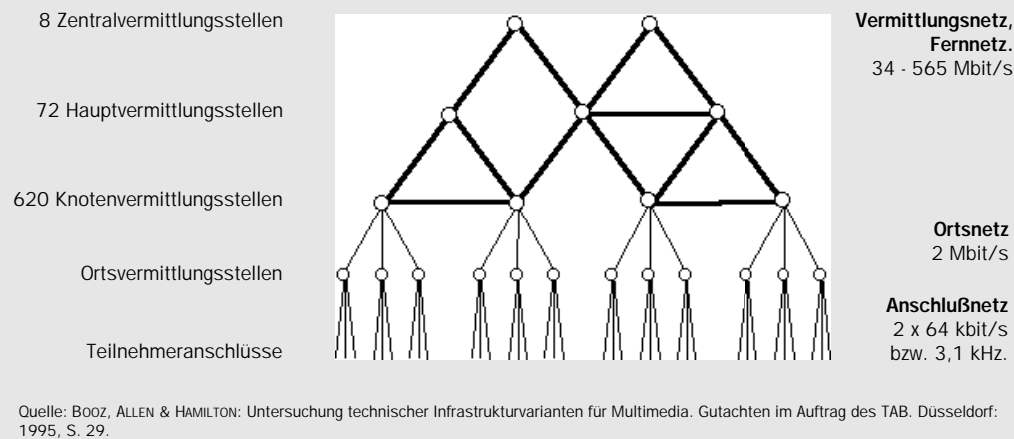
8 Zentralvermittlungsstellen

72 Hauptvermittlungsstellen

620 Knotenvermittlungsstellen

Ortsvermittlungsstellen

Teilnehmeranschlüsse

**Vermittlungsnetz, Fernnetz.**
34 - 565 Mbit/s

**Ortsnetz**
2 Mbit/s

**Anschlußnetz**
2 x 64 kbit/s bzw. 3,1 kHz.

Quelle: BOOZ, ALLEN & HAMILTON: Untersuchung technischer Infrastrukturvarianten für Multimedia. Gutachten im Auftrag des TAB. Düsseldorf: 1995, S. 29.